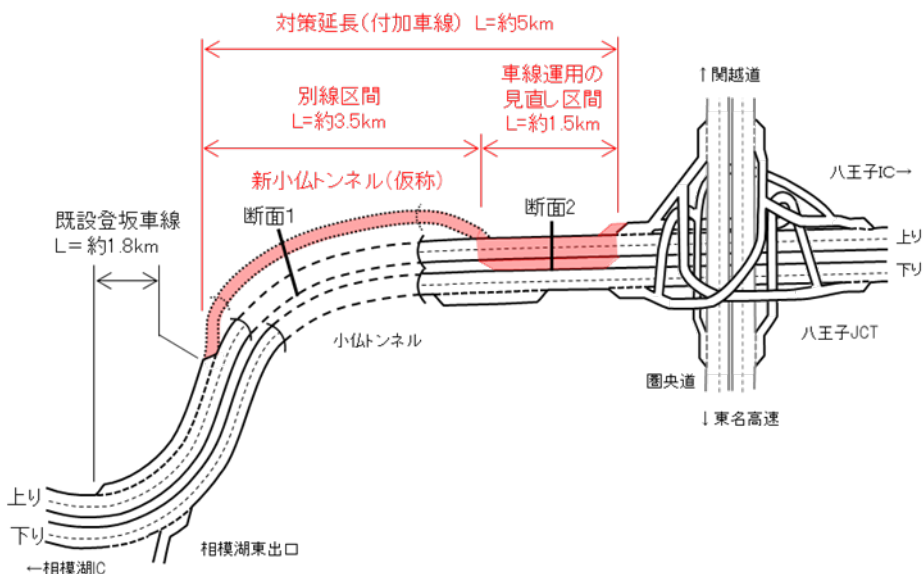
対策延長(付加車線) L=約5km

別線区間
L=約3.5km

車線運用の
見直し区間
L=約1.5km

↑関越道

新小仏トンネル(仮称)

八王子IC→

既設登坂車線
L=約1.8km

断面1

断面2

上り

下り

小仏トンネル

八王子JCT

圏央道

↓東名高速

上り

下り

相模湖東出口

←相模湖IC